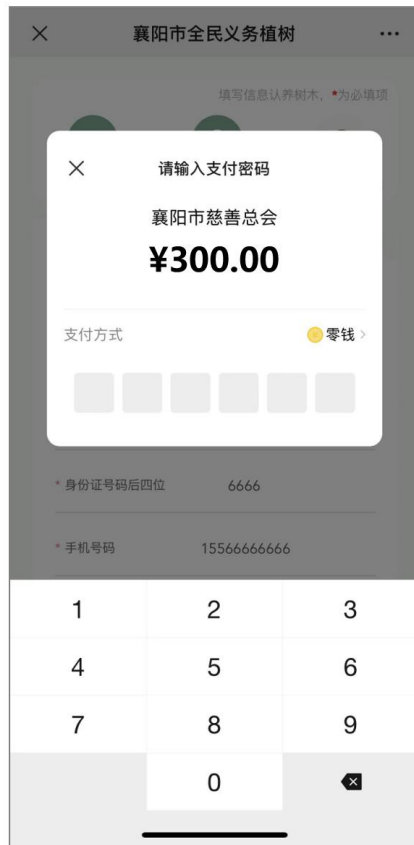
×
襄阳市全民义务植树
···

填写信息认养树木，*为必填项

×
请输入支付密码

襄阳市慈善总会

¥300.00

支付方式
零钱 >

* 身份证号码后四位
6666

* 手机号码
15566666666

| 1 | 2 | 3 |
|---|---|---|
| 4 | 5 | 6 |
| 7 | 8 | 9 |
|  | 0 |  |